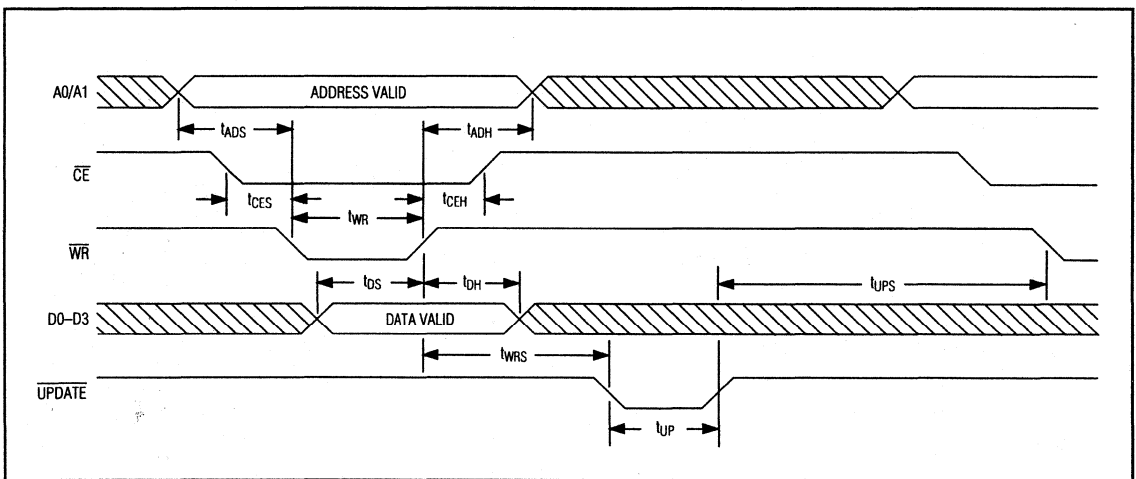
A0/A1

ADDRESS VALID

$t_{ADS}$

$t_{ADH}$

$\overline{CE}$

$t_{CES}$

$t_{CEH}$

$t_{WR}$

$\overline{WR}$

$t_{DS}$

$t_{DH}$

$t_{UPS}$

D0–D3

DATA VALID

$t_{WRS}$

$\overline{UPDATE}$

$t_{UP}$